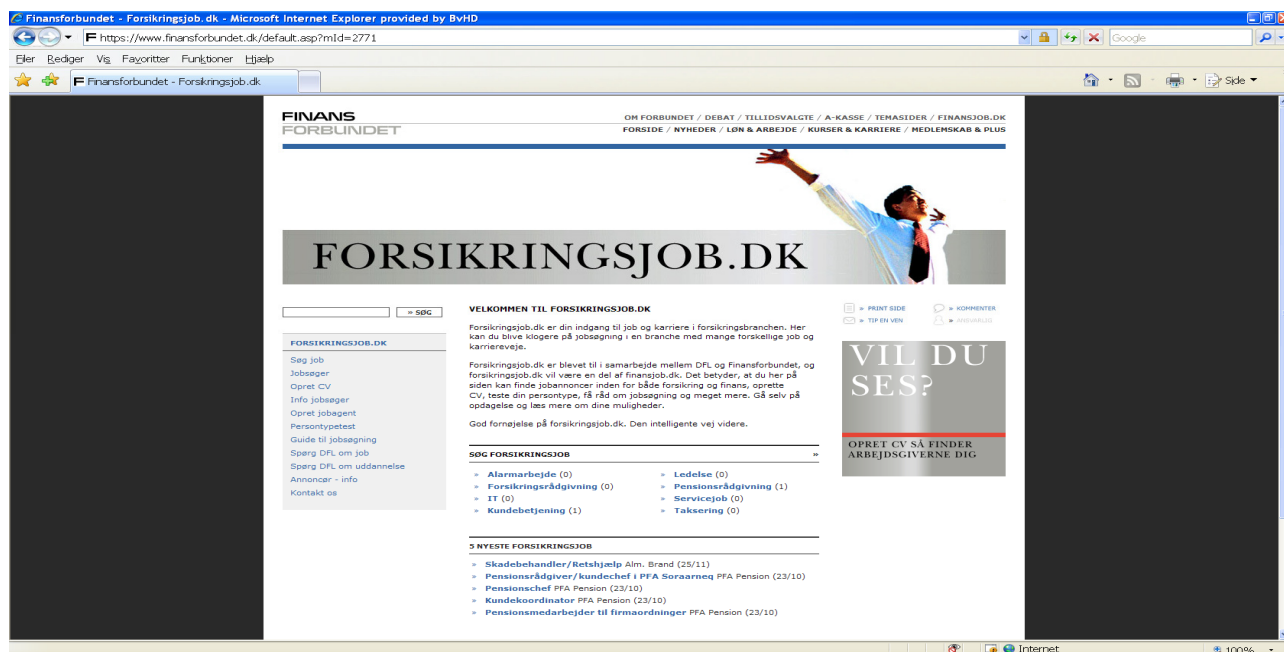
Finansforbundet - Forsikringsjob.dk - Microsoft Internet Explorer provided by BvHD

https://www.finansforbundet.dk/default.asp?mId=2771

Google

Filer Rediger Vis Favoritter Funktioner Hjælp

Finansforbundet - Forsikringsjob.dk

Side

FINANS FORBUNDET

OM FORBUNDET / DEBAT / TILLIDSVALGTE / A-KASSE / TEMASIDER / FINANSJOB.DK
FORSIDE / NYHEDER / LØN & ARBEJDE / KURSER & KARRIERE / MEDLEMSKAB & PLUS

FORSIKRINGSJOB.DK

» SØG

FORSIKRINGSJOB.DK
Søg job
Jobsøger
Opret CV
Info jobsøger
Opret jobagent
Persontypetest
Guide til jobsøgning
Spørg DFL om job
Spørg DFL om uddannelse
Annoncør - info
Kontakt os

VELKOMMEN TIL FORSIKRINGSJOB.DK

Forsikringsjob.dk er din indgang til job og karriere i forsikringsbranchen. Her kan du blive klogere på jobsøgning i en branche med mange forskellige job og karriereveje.

Forsikringsjob.dk er blevet til i samarbejde mellem DFL og Finansforbundet, og forsikringsjob.dk vil være en del af finansjob.dk. Det betyder, at du her på siden kan finde jobannoncer inden for både forsikring og finans, oprette CV, teste din persontype, få råd om jobsøgning og meget mere. Gå selv på opdagelse og læs mere om dine muligheder.

God fornøjelse på forsikringsjob.dk. Den intelligente vej videre.

SØG FORSIKRINGSJOB »

» Alarmarbejde (0)
» Forsikringsrådgivning (0)
» IT (0)
» Kundebetjening (1)
» Ledelse (0)
» Pensionsrådgivning (1)
» Servicejob (0)
» Taksering (0)

5 NYESTE FORSIKRINGSJOB

» Skadebehandler/Retshjælp Alm. Brand (25/11)
» Pensionsrådgiver/kundechef i PFA Soraarneq PFA Pension (23/10)
» Pensionschef PFA Pension (23/10)
» Kundekoordinator PFA Pension (23/10)
» Pensionsmedarbejder til firmaordninger PFA Pension (23/10)

» PRINT SIDE
» KOMMENTER
» TIP EN VEN
» ANSVARLIG

VIL DU SES?

OPRET CV SÅ FINDER ARBEJDSGIVERNE DIG

Internet
100%